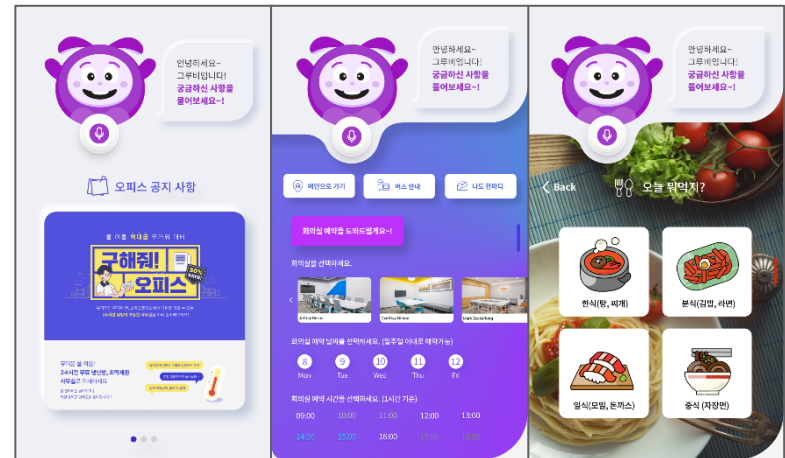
안녕하세요~
그루비입니다!
궁금하신 사항을
물어보세요~!

오피스 공지 사항

올 여름 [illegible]

구해줘! 오피스

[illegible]

무더운 올 여름!
24시간 무료 냉난방, 조작제한
사무실로 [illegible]

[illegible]

안녕하세요~
그루비입니다!
궁금하신 사항을
물어보세요~!

메인으로 가기
버스 안내
나도 한마디

회의실 예약을 도와드릴게요~!

회의실을 선택하세요.

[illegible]
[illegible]
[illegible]

회의실 예약 날짜를 선택하세요. (일주일 이내로 예약가능)

8 Mon
9 Tue
10 Wed
11 Thu
12 Fri

회의실 예약 시간을 선택하세요. (1시간 기준)

09:00 10:00 11:00 12:00 13:00
14:00 15:00 16:00 17:00 18:00

안녕하세요~
그루비입니다!
궁금하신 사항을
물어보세요~!

Back
오늘 뭐먹지?

한식(탕, 찌개)
분식(김밥, 라면)
일식(모밀, 돈까스)
중식 (자장면)